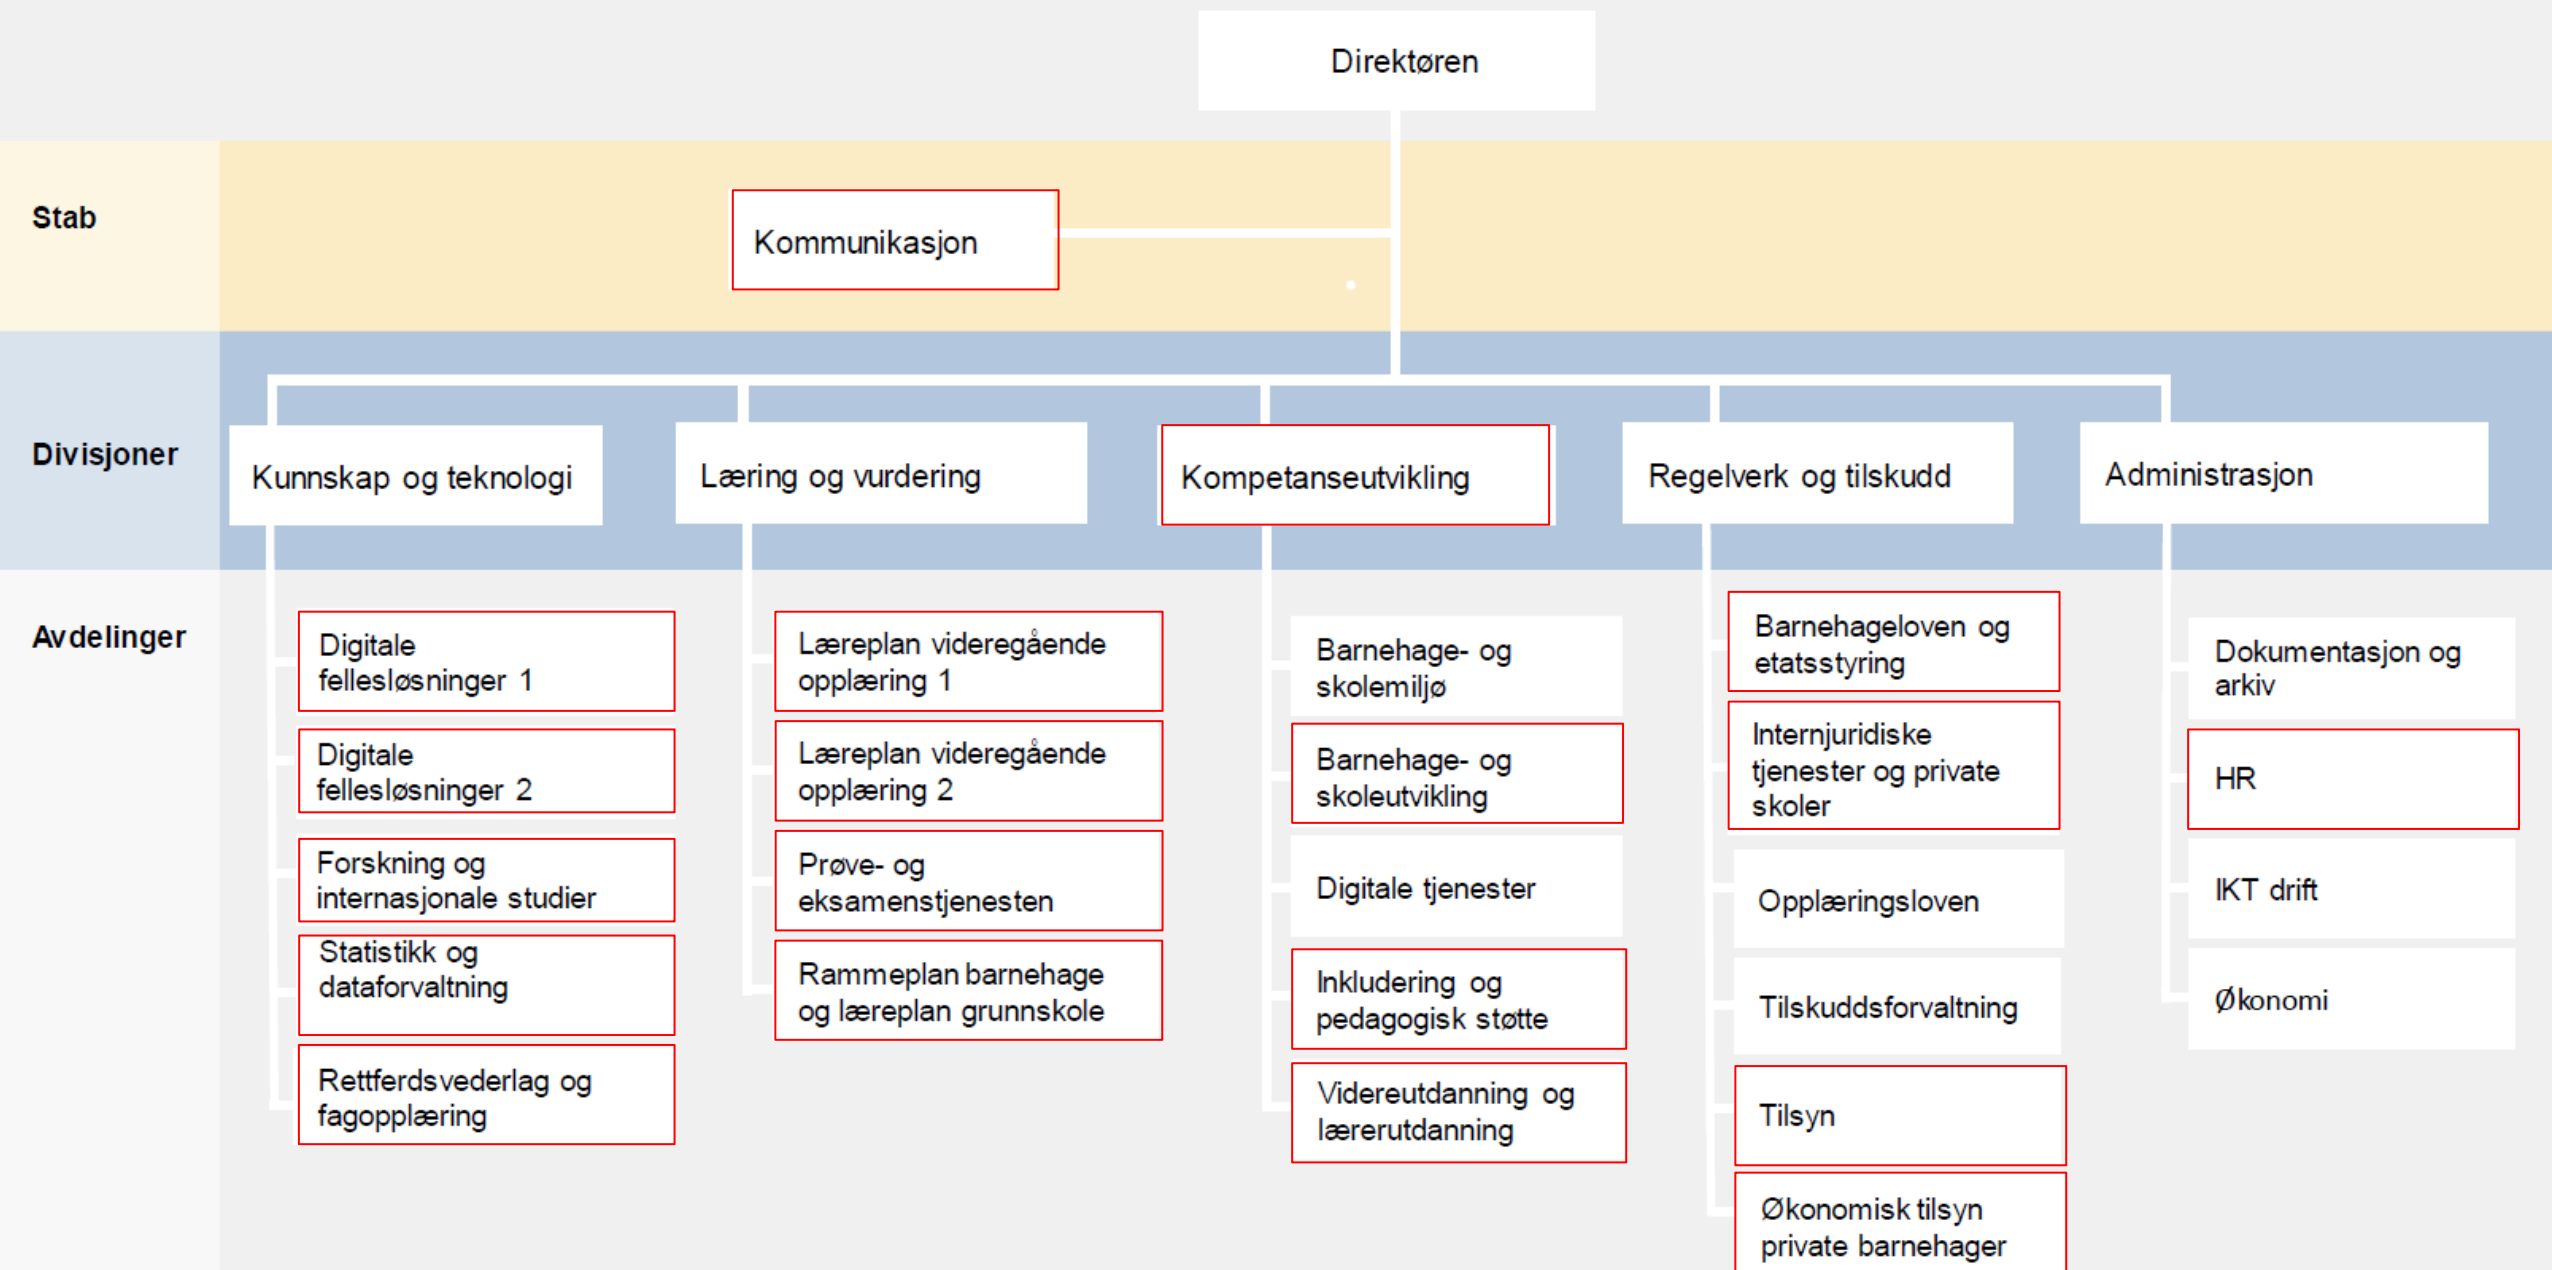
Direktøren

Stab

Kommunikasjon

Divisjoner

Kunnskap og teknologi

Læring og vurdering

Kompetanseutvikling

Regelverk og tilskudd

Administrasjon

Avdelinger

Digitale fellesløsninger 1

Digitale fellesløsninger 2

Forskning og internasjonale studier

Statistikk og dataforvaltning

Rettferdsvederlag og fagopplæring

Læreplan videregående opplæring 1

Læreplan videregående opplæring 2

Prøve- og eksamenstjenesten

Rammeplan barnehage og læreplan grunnskole

Barnehage- og skolemiljø

Barnehage- og skoleutvikling

Digitale tjenester

Inkludering og pedagogisk støtte

Videreutdanning og lærerutdanning

Barnehageloven og etatsstyring

Internjuridiske tjenester og private skoler

Opplæringsloven

Tilskuddsforvaltning

Tilsyn

Økonomisk tilsyn private barnehager

Dokumentasjon og arkiv

HR

IKT drift

Økonomi